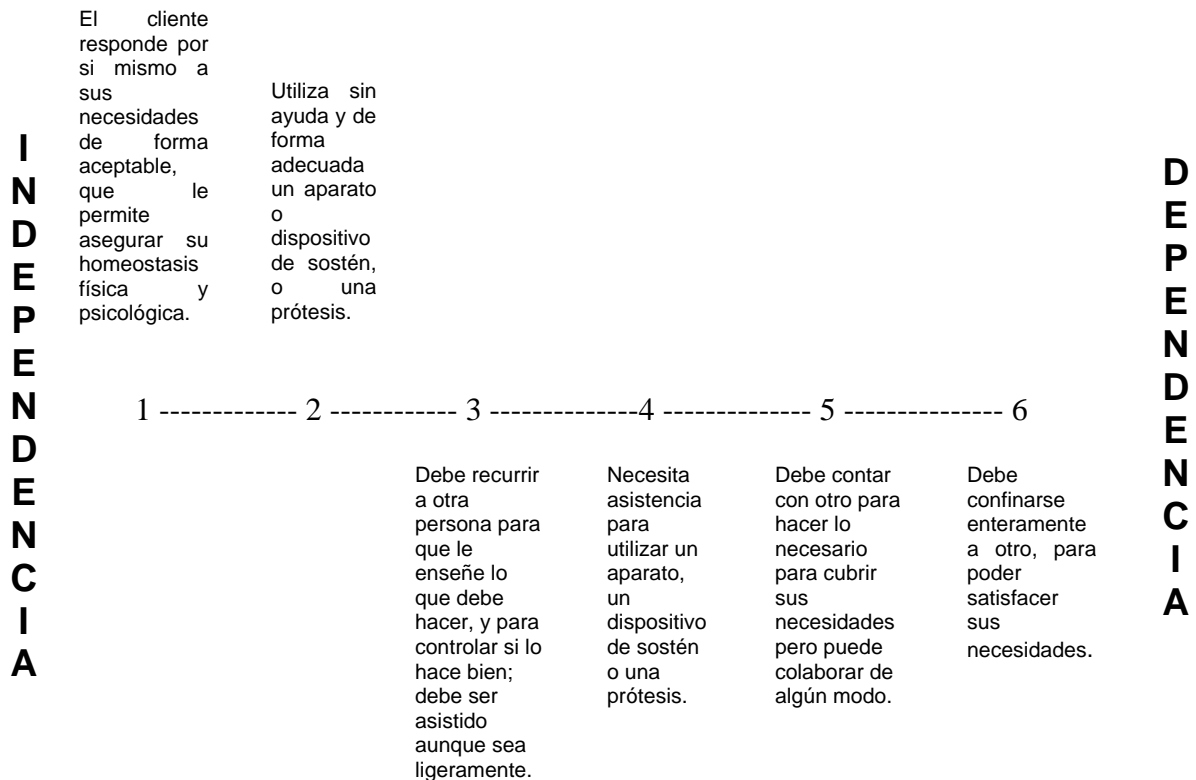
I
N
D
E
P
E
N
D
E
N
C
I
A

El cliente responde por si mismo a sus necesidades de forma aceptable, que le permite asegurar su homeostasis física y psicológica.

Utiliza sin ayuda y de forma adecuada un aparato o dispositivo de sostén, o una prótesis.

1 ------------ 2 ----------- 3 -------------4 ------------- 5 -------------- 6

Debe recurrir a otra persona para que le enseñe lo que debe hacer, y para controlar si lo hace bien; debe ser asistido aunque sea ligeramente.

Necesita asistencia para utilizar un aparato, un dispositivo de sostén o una prótesis.

Debe contar con otro para hacer lo necesario para cubrir sus necesidades pero puede colaborar de algún modo.

Debe confinarse enteramente a otro, para poder satisfacer sus necesidades.

D
E
P
E
N
D
E
N
C
I
A